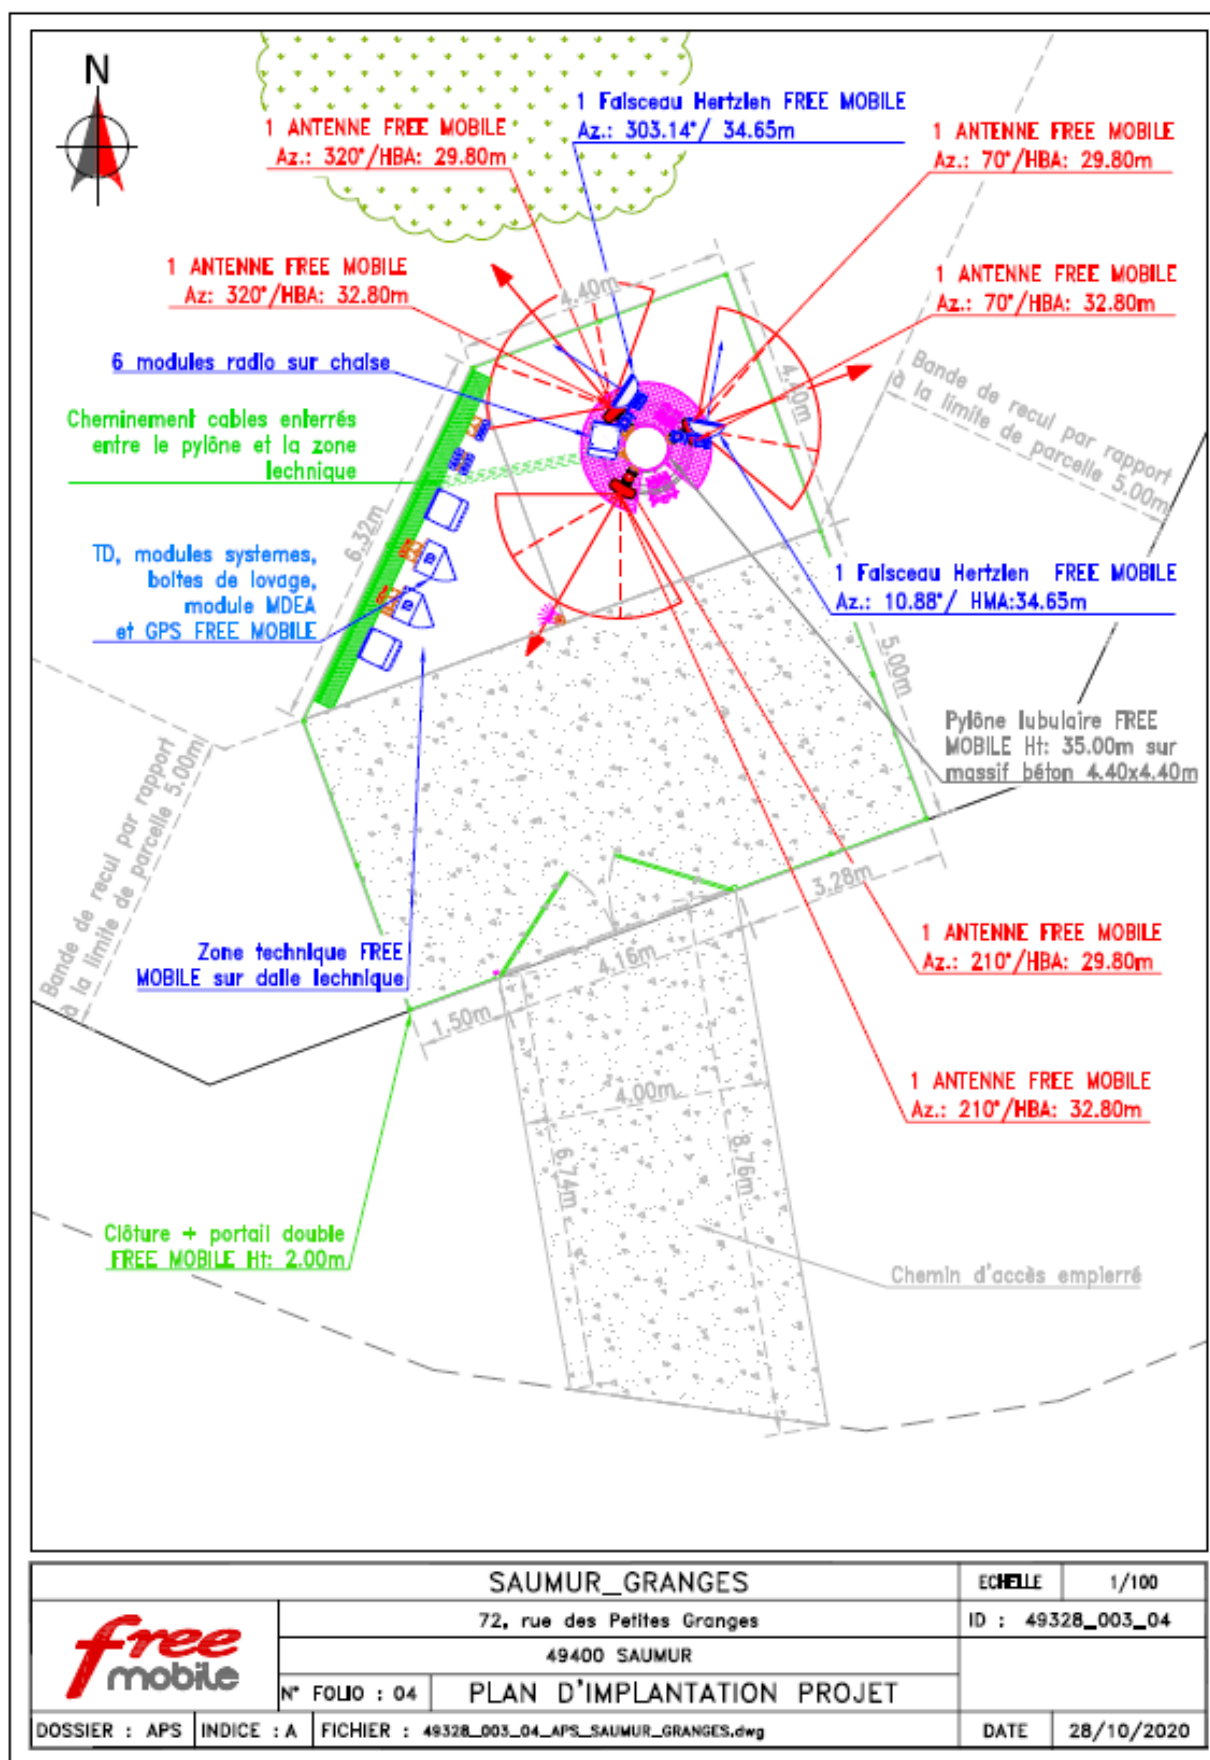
N

1 ANTENNE FREE MOBILE
Az.: 320°/HBA: 29.80m

1 Faisceau Hertzien FREE MOBILE
Az.: 303.14°/ 34.65m

1 ANTENNE FREE MOBILE
Az.: 70°/HBA: 29.80m

1 ANTENNE FREE MOBILE
Az: 320°/HBA: 32.80m

1 ANTENNE FREE MOBILE
Az.: 70°/HBA: 32.80m

6 modules radio sur chaise

Cheminement cables enterrés entre le pylône et la zone technique

4.40m

4.40m

Bande de recul par rapport à la limite de parcelle 5.00m

6.32m

TD, modules systemes, boites de lovage, module MDEA et GPS FREE MOBILE

1 Faisceau Hertzien FREE MOBILE
Az.: 10.88°/ HMA:34.65m

5.00m

Pylône tubulaire FREE MOBILE Ht: 35.00m sur massif béton 4.40x4.40m

Bande de recul par rapport à la limite de parcelle 5.00m

3.28m

4.16m

Zone technique FREE MOBILE sur dalle technique

1 ANTENNE FREE MOBILE
Az.: 210°/HBA: 29.80m

1.50m

4.00m

1 ANTENNE FREE MOBILE
Az.: 210°/HBA: 32.80m

6.74m

8.76m

Clôture + portail double FREE MOBILE Ht: 2.00m

Chemin d'accès empierré

| free mobile | SAUMUR_GRANGES | ECHELLE | 1/100 |
|---|---|---|---|
| | 72, rue des Petites Granges | ID : | 49328_003_04 |
| | 49400 SAUMUR | | |
| | N° FOLIO : 04 | PLAN D'IMPLANTATION PROJET | |
| DOSSIER : APS | INDICE : A | FICHIER : 49328_003_04_APS_SAUMUR_GRANGES.dwg | DATE | 28/10/2020 |